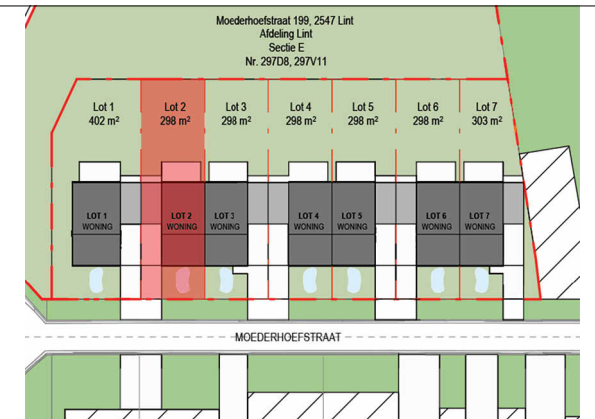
Moederhoefstraat 199, 2547 Lint
Afdeling Lint
Sectie E
Nr. 297D8, 297V11

Lot 1
402 m²

Lot 2
298 m²

Lot 3
298 m²

Lot 4
298 m²

Lot 5
298 m²

Lot 6
298 m²

Lot 7
303 m²

LOT 1
WONING

LOT 2
WONING

LOT 3
WONING

LOT 4
WONING

LOT 5
WONING

LOT 6
WONING

LOT 7
WONING

MOEDERHOEFSTRAAT